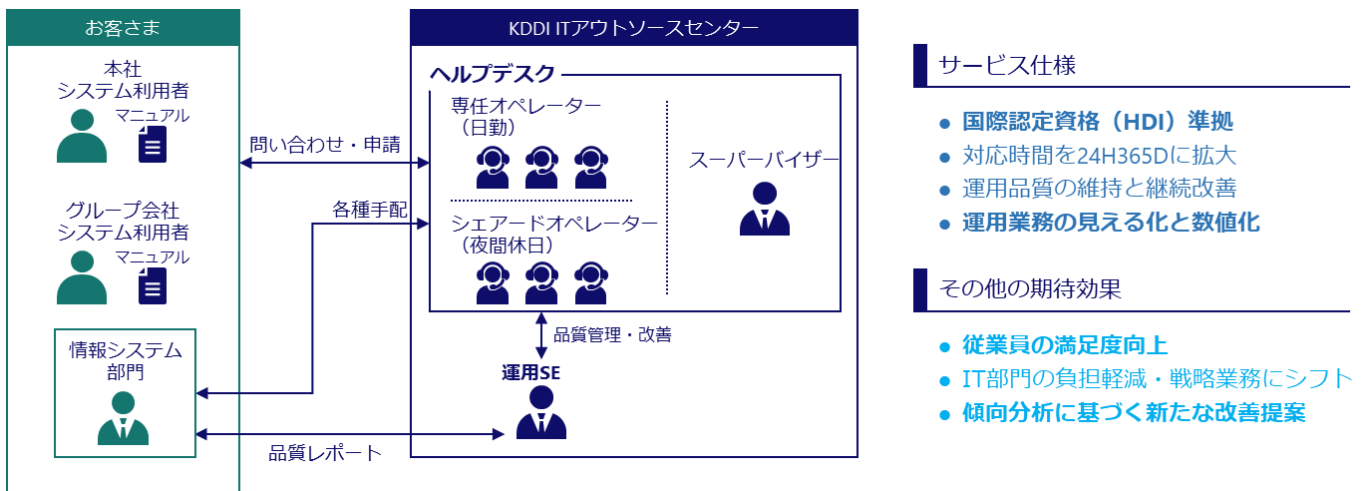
お客さま

本社
システム利用者

マニュアル

グループ会社
システム利用者

マニュアル

情報システム
部門

KDDI ITアウトソースセンター

ヘルプデスク

専任オペレーター
（日勤）

シェアードオペレーター
（夜間休日）

スーパーバイザー

問い合わせ・申請

各種手配

品質管理・改善

運用SE

品質レポート

サービス仕様

● 国際認定資格（HDI）準拠
● 対応時間を24H365Dに拡大
● 運用品質の維持と継続改善
● 運用業務の見える化と数値化

その他の期待効果

● 従業員の満足度向上
● IT部門の負担軽減・戦略業務にシフト
● 傾向分析に基づく新たな改善提案